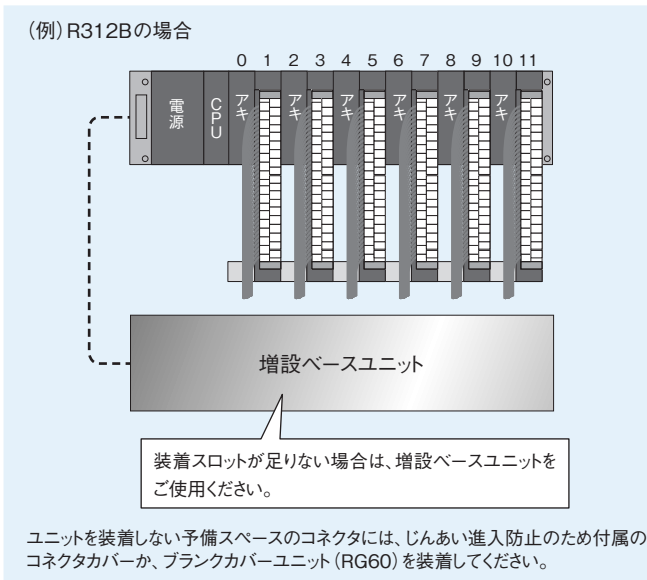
(例) R312Bの場合

0 1 2 3 4 5 6 7 8 9 10 11

電源

CPU

アキ

アキ

アキ

アキ

アキ

アキ

増設ベースユニット

装着スロットが足りない場合は、増設ベースユニットをご使用ください。

ユニットを装着しない予備スペースのコネクタには、じんあい進入防止のため付属のコネクタカバーか、ブランクカバーユニット(RG60)を装着してください。